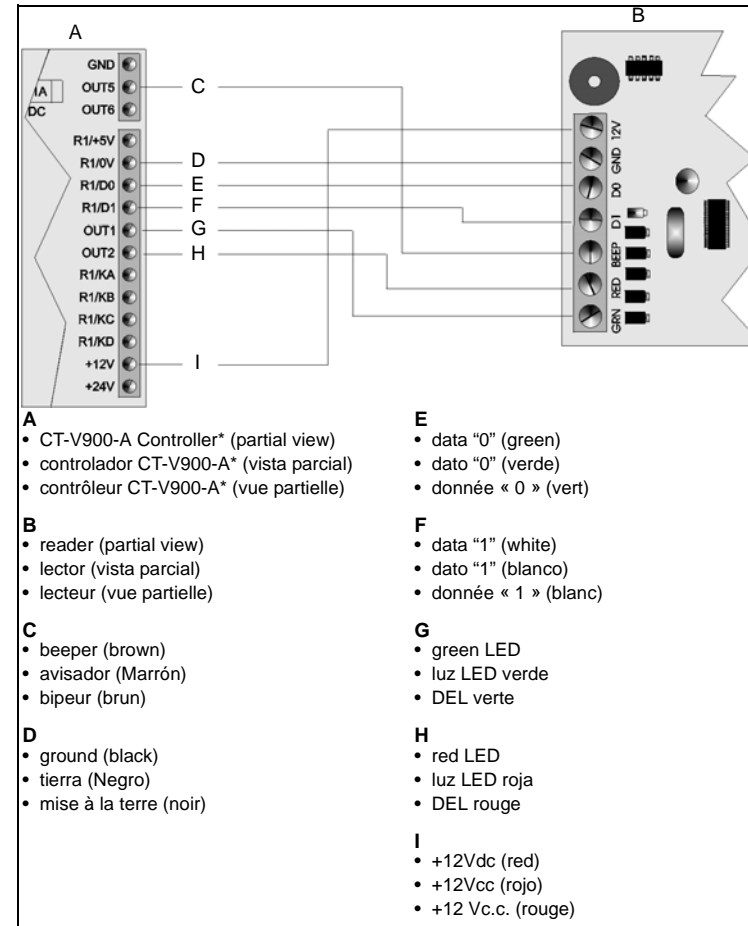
A

B

1A
DC

GND
OUT5
OUT6
R1/+5V
R1/0V
R1/D0
R1/D1
OUT1
OUT2
R1/KA
R1/KB
R1/KC
R1/KD
+12V
+24V

C
D
E
F
G
H
I

12V
GND
D0
D1
BEEP
RED
GRN

**A**
• CT-V900-A Controller* (partial view)
• controlador CT-V900-A* (vista parcial)
• contrôleur CT-V900-A* (vue partielle)

**B**
• reader (partial view)
• lector (vista parcial)
• lecteur (vue partielle)

**C**
• beeper (brown)
• avisador (Marrón)
• bipeur (brun)

**D**
• ground (black)
• tierra (Negro)
• mise à la terre (noir)

**E**
• data “0” (green)
• dato “0” (verde)
• donnée « 0 » (vert)

**F**
• data “1” (white)
• dato “1” (blanco)
• donnée « 1 » (blanc)

**G**
• green LED
• luz LED verde
• DEL verte

**H**
• red LED
• luz LED roja
• DEL rouge

**I**
• +12Vdc (red)
• +12Vcc (rojo)
• +12 Vc.c. (rouge)